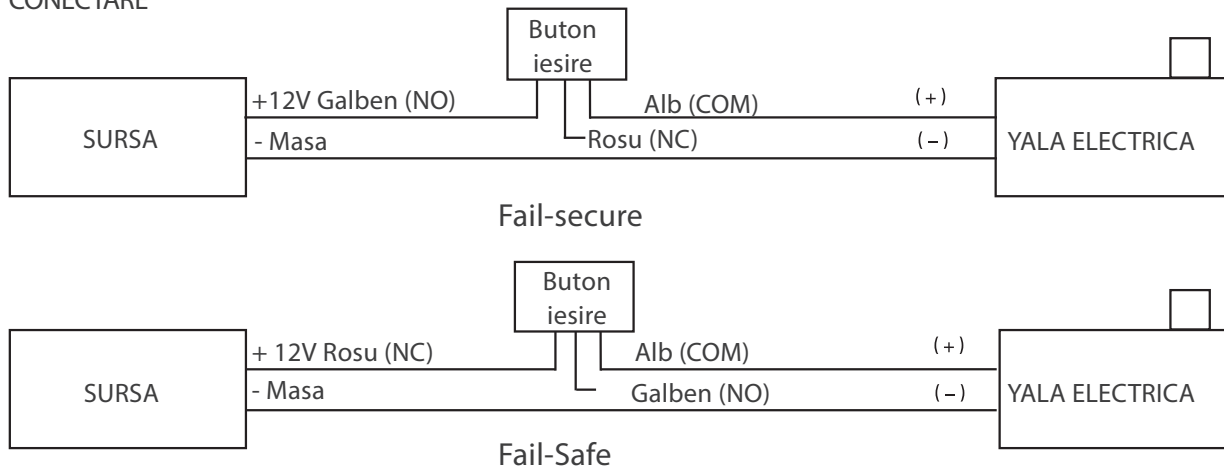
CONECTARE

Buton iesire

SURSA

+12V Galben (NO)

- Masa

Alb (COM)

Rosu (NC)

(+)

(–)

YALA ELECTRICA

Fail-secure

Buton iesire

SURSA

+ 12V Rosu (NC)

- Masa

Alb (COM)

Galben (NO)

(+)

(–)

YALA ELECTRICA

Fail-Safe